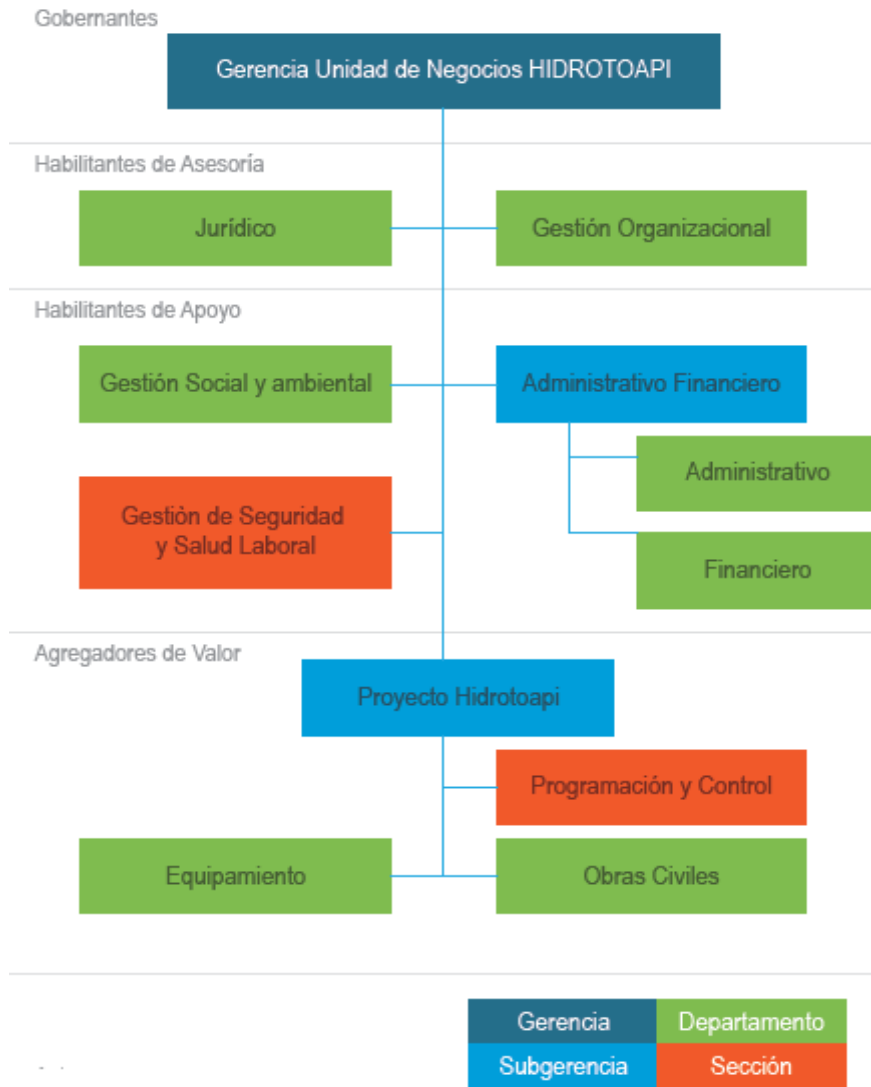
Gobernantes

Gerencia Unidad de Negocios HIDROTOAPI

Habilitantes de Asesoría

Jurídico

Gestión Organizacional

Habilitantes de Apoyo

Gestión Social y ambiental

Administrativo Financiero

Administrativo

Gestiòn de Seguridad y Salud Laboral

Financiero

Agregadores de Valor

Proyecto Hidrotoapi

Programación y Control

Equipamiento

Obras Civiles

| Gerencia | Departamento |
|---|---|
| Subgerencia | Sección |